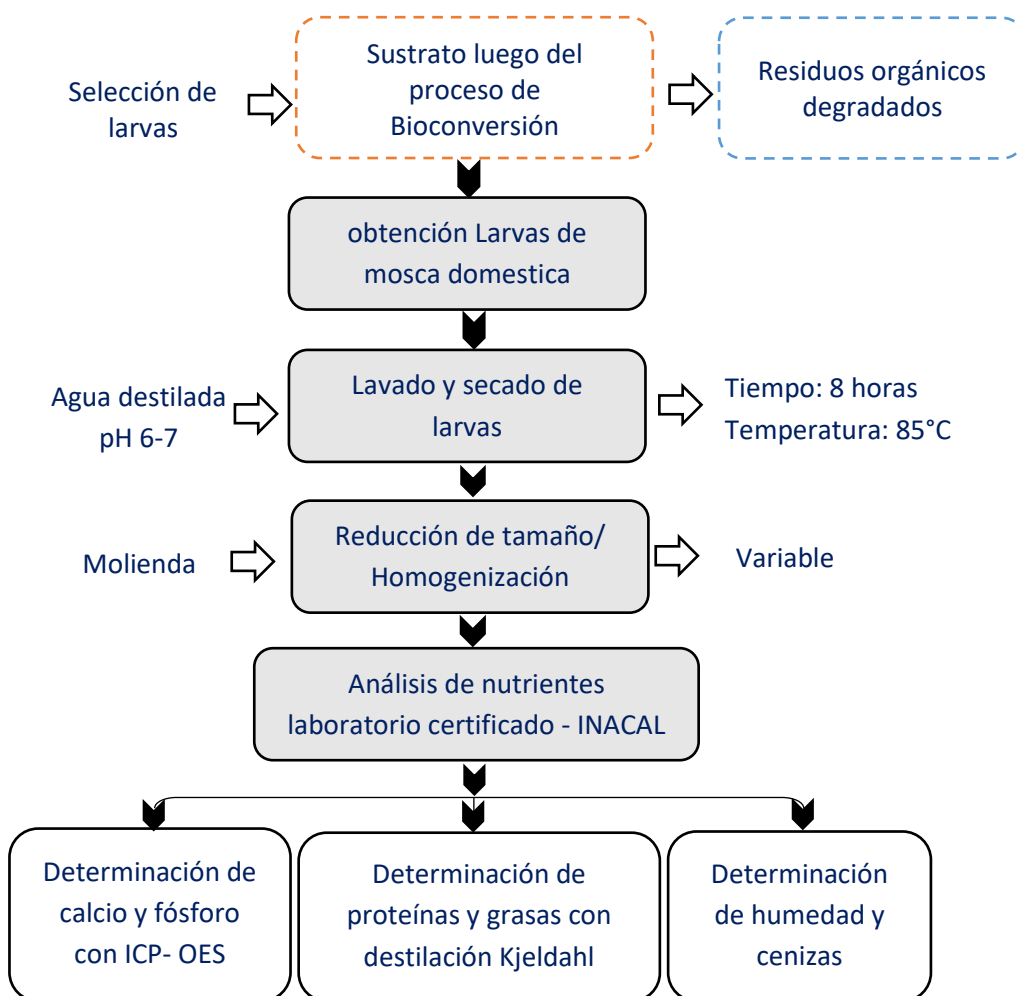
Selección de larvas

Sustrato luego del proceso de Bioconversión

Residuos orgánicos degradados

obtención Larvas de mosca domestica

Agua destilada pH 6-7

Lavado y secado de larvas

Tiempo: 8 horas
Temperatura: 85°C

Molienda

Reducción de tamaño/ Homogenización

Variable

Análisis de nutrientes laboratorio certificado - INACAL

Determinación de calcio y fósforo con ICP- OES

Determinación de proteínas y grasas con destilación Kjeldahl

Determinación de humedad y cenizas